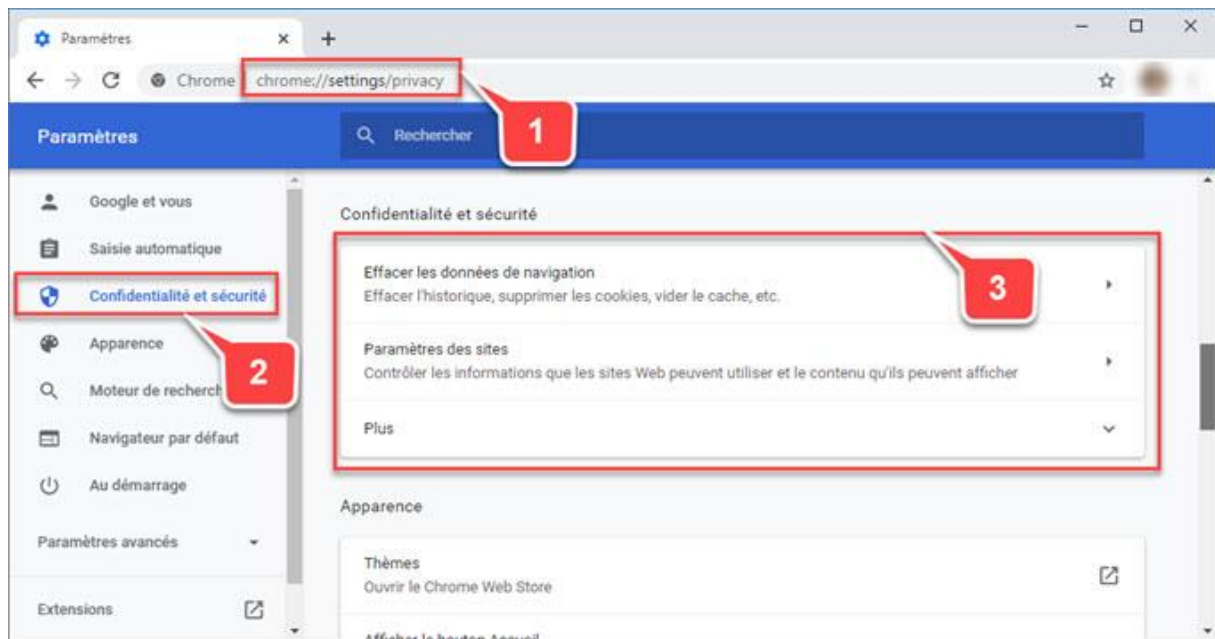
Paramètres ×
+
Chrome chrome://settings/privacy
Paramètres
Rechercher
1
Google et vous
Saisie automatique
Confidentialité et sécurité
2
Apparence
Moteur de recherch
Navigateur par défaut
Au démarrage
Paramètres avancés
Extensions
Confidentialité et sécurité
3
Effacer les données de navigation
Effacer l'historique, supprimer les cookies, vider le cache, etc.
Paramètres des sites
Contrôler les informations que les sites Web peuvent utiliser et le contenu qu'ils peuvent afficher
Plus
Apparence
Thèmes
Ouvrir le Chrome Web Store
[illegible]